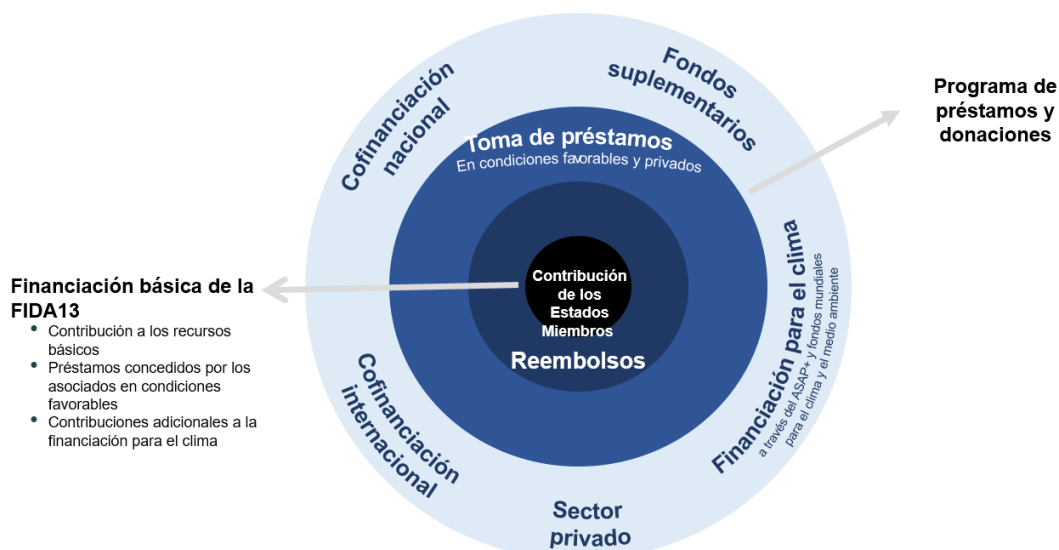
Cofinanciación nacional

Fondos suplementarios

Programa de préstamos y donaciones

Toma de préstamos
En condiciones favorables y privados

Financiación básica de la FIDA13
• Contribución a los recursos básicos
• Préstamos concedidos por los asociados en condiciones favorables
• Contribuciones adicionales a la financiación para el clima

Contribución de los Estados Miembros

Reembolsos

Financiación para el clima
a través del ASAP+ y fondos mundiales para el clima y el medio ambiente

Cofinanciación internacional

Sector privado